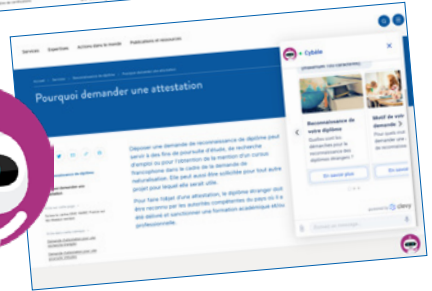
Services Expertises Actions dans le monde Publications et ressources

Pourquoi demander une attestation

Déposer une demande de reconnaissance de diplôme peut servir à des fins de poursuite d'études, de recherche d'emploi ou pour l'obtention de la mention d'un concours francophone dans le cadre de la demande de naturalisation. Elle peut aussi être sollicitée pour tout autre projet pour lequel elle serait utile.

Pour faire l'objet d'une attestation, le diplôme étranger doit être reconnu par les autorités compétentes du pays où il a été délivré et sanctionner une formation académique et/ou professionnelle.

Cybèle

Reconnaissance de votre diplôme

Quelles sont les démarches pour la reconnaissance des diplômes étrangers ?

En savoir plus

Motif de votre demande ?

En savoir plus

clevy